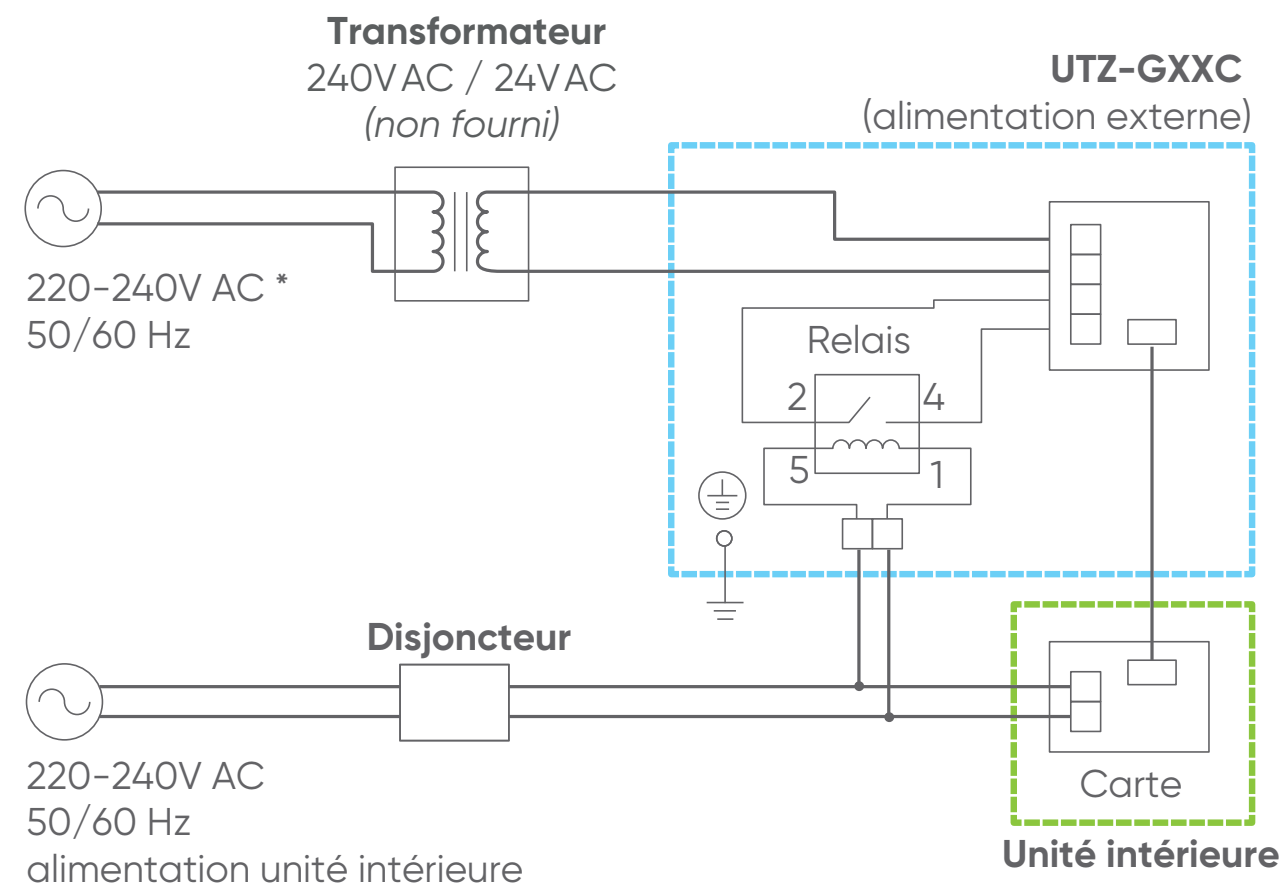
Transformateur
240V AC / 24V AC
(non fourni)

UTZ-GXXC
(alimentation externe)

220-240V AC *
50/60 Hz

Relais
2
4
5
1

Disjoncteur

220-240V AC
50/60 Hz
alimentation unité intérieure

Carte

Unité intérieure